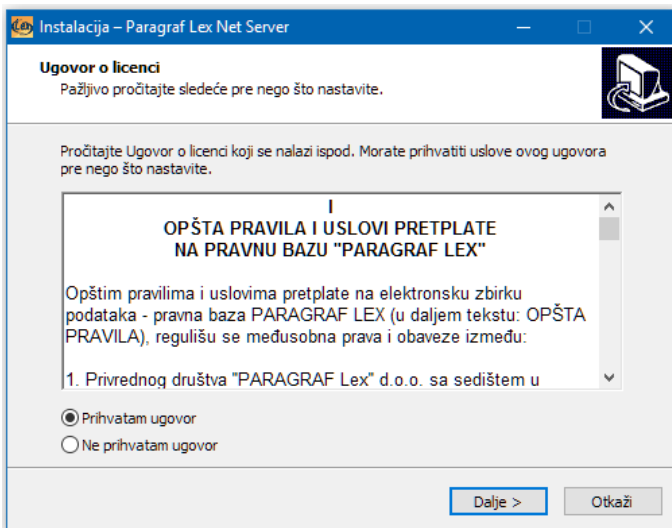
Instalacija – Paragraf Lex Net Server

Ugovor o licenci
Pažljivo pročitajte sledeće pre nego što nastavite.

Pročitajte Ugovor o licenci koji se nalazi ispod. Morate prihvatiti uslove ovog ugovora pre nego što nastavite.

I
OPŠTA PRAVILA I USLOVI PRETPLATE
NA PRAVNU BAZU "PARAGRAF LEX"

Opštim pravilima i uslovima pretplate na elektronsku zbirku podataka - pravna baza PARAGRAF LEX (u daljem tekstu: OPŠTA PRAVILA), regulišu se međusobna prava i obaveze između:

1. Privrednog društva "PARAGRAF Lex" d.o.o. sa sedištem u

Prihvatam ugovor
Ne prihvatam ugovor

Dalje >
Otkaži